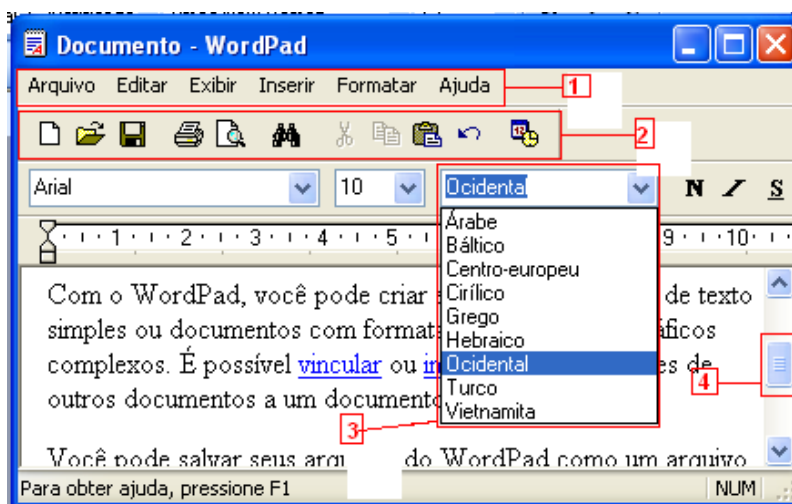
Documento - WordPad

Arquivo Editar Exibir Inserir Formatar Ajuda

1

2

Arial

10

Ocidental

N / S

Árabe
Báltico
Centro-europeu
Cirílico
Grego
Hebraico
Ocidental
Turco
Vietnamita

1 · 2 · 3 · 4 · 5 · 9 · 10

Com o WordPad, você pode criar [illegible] de texto simples ou documentos com format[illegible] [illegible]áficos complexos. É possível vincular ou in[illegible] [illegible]es de outros documentos a um document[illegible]

4

3

Você pode salvar seus arqu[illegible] do WordPad como um arquivo

Para obter ajuda, pressione F1

NUM